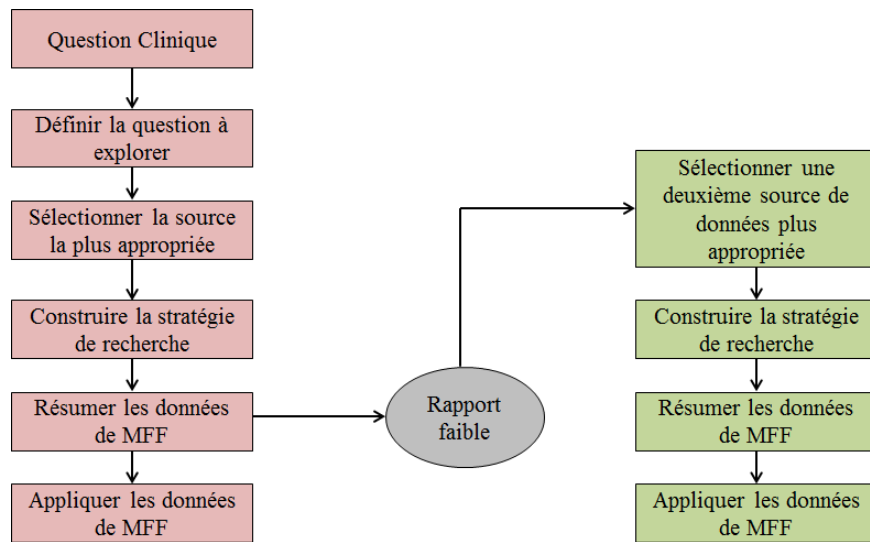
Question Clinique

Définir la question à explorer

Sélectionner la source la plus appropriée

Construire la stratégie de recherche

Résumer les données de MFF

Appliquer les données de MFF

Rapport faible

Sélectionner une deuxième source de données plus appropriée

Construire la stratégie de recherche

Résumer les données de MFF

Appliquer les données de MFF